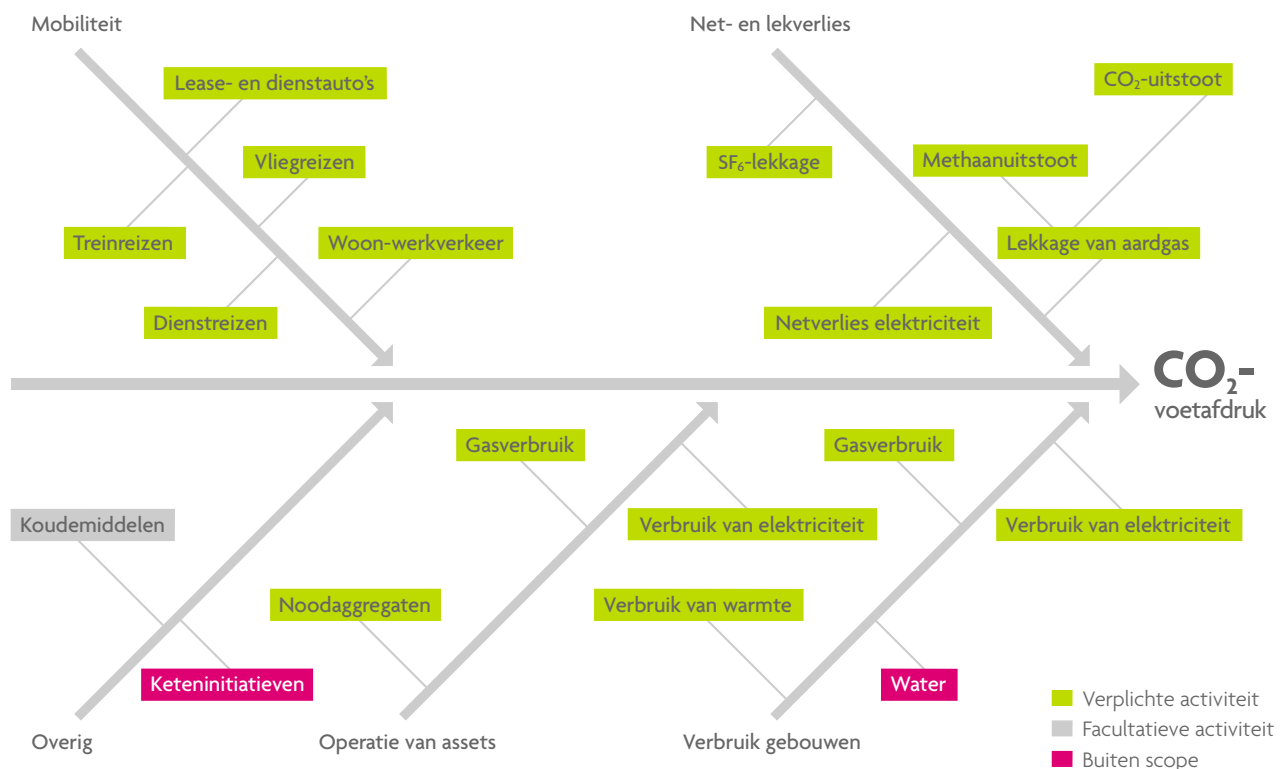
Mobiliteit

Lease- en dienstauto's

Vliegreizen

Treinreizen

Woon-werkverkeer

Dienstreizen

Net- en lekverlies

$CO_2$-uitstoot

$SF_6$-lekkage

Methaanuitstoot

Lekkage van aardgas

Netverlies elektriciteit

$CO_2$-voetafdruk

Gasverbruik

Gasverbruik

Koudemiddelen

Verbruik van elektriciteit

Verbruik van elektriciteit

Noodaggregaten

Verbruik van warmte

Keteninitiatieven

Water

Overig

Operatie van assets

Verbruik gebouwen

Verplichte activiteit
Facultatieve activiteit
Buiten scope